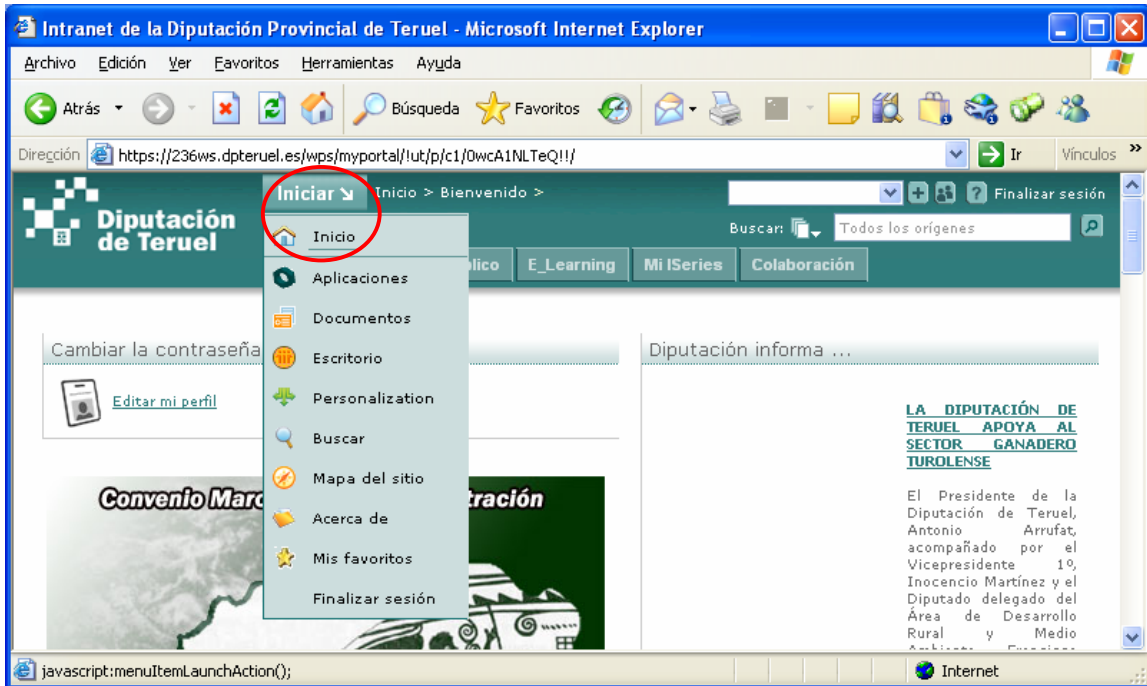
Intranet de la Diputación Provincial de Teruel - Microsoft Internet Explorer

Archivo Edición Ver Favoritos Herramientas Ayuda

Atrás Búsqueda Favoritos

Dirección https://236ws.dpteruel.es/wps/myportal/!ut/p/c1/0wcA1NLTeQ!!/ Ir Vínculos

Diputación de Teruel

Iniciar Inicio > Bienvenido >

Finalizar sesión

Buscar: Todos los orígenes

Inicio
Aplicaciones
Documentos
Escritorio
Personalization
Buscar
Mapa del sitio
Acerca de
Mis favoritos
Finalizar sesión

blico E_Learning Mi ISeries Colaboración

Cambiar la contraseña

Editar mi perfil

Convenio Marc tración

Diputación informa ...

LA DIPUTACIÓN DE TERUEL APOYA AL SECTOR GANADERO TUROLENSE

El Presidente de la Diputación de Teruel, Antonio Arrufat, acompañado por el Vicepresidente 1º, Inocencio Martínez y el Diputado delegado del Área de Desarrollo Rural y Medio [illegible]

javascript:menuItemLaunchAction(); Internet